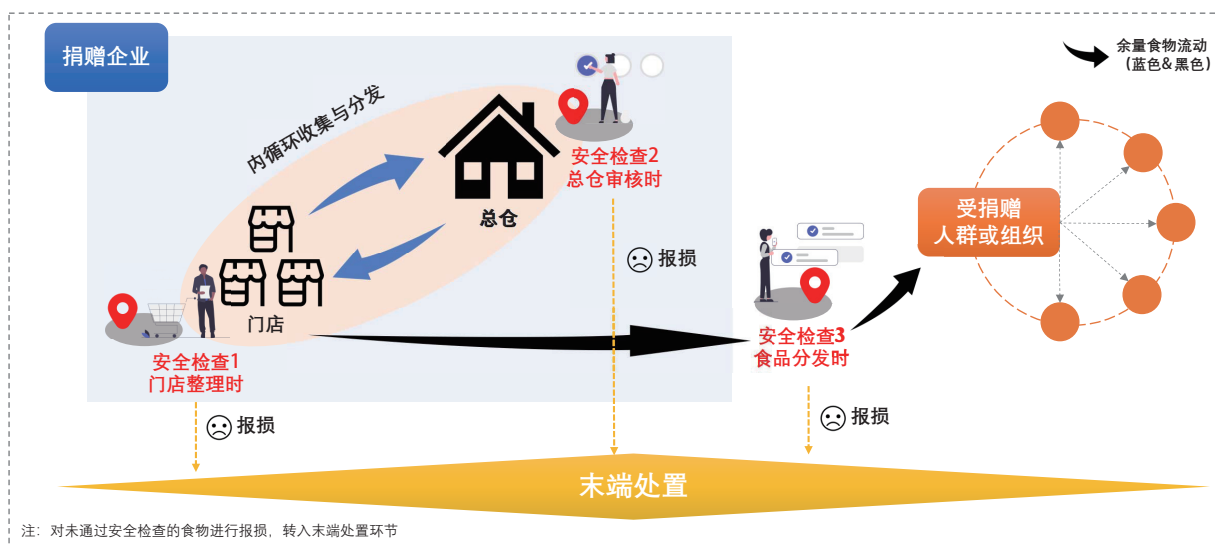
捐赠企业

余量食物流动
（蓝色&黑色）

内循环收集与分发

总仓

安全检查2
总仓审核时

报损

门店

安全检查1
门店整理时

报损

安全检查3
食品分发时

报损

受捐赠
人群或组织

末端处置

注：对未通过安全检查的食物进行报损，转入末端处置环节